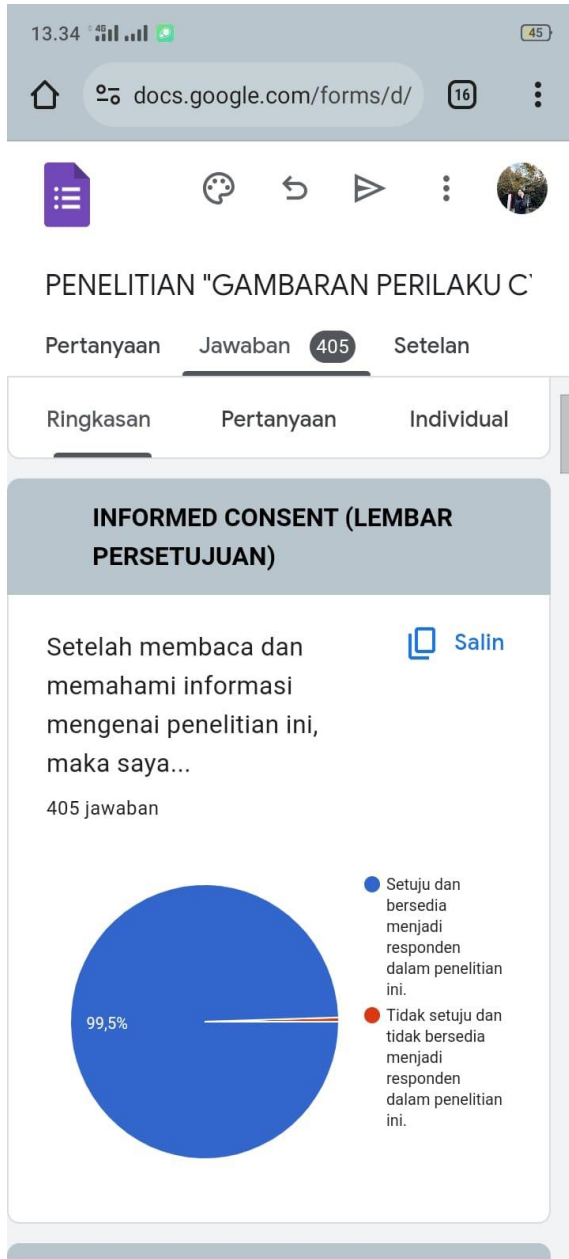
13.34 4G 45

docs.google.com/forms/d/ 16

PENELITIAN "GAMBARAN PERILAKU C

Pertanyaan Jawaban 405 Setelan

Ringkasan Pertanyaan Individual

INFORMED CONSENT (LEMBAR PERSETUJUAN)

Setelah membaca dan memahami informasi mengenai penelitian ini, maka saya...

Salin

405 jawaban

99,5%

Setuju dan bersedia menjadi responden dalam penelitian ini.

Tidak setuju dan tidak bersedia menjadi responden dalam penelitian ini.